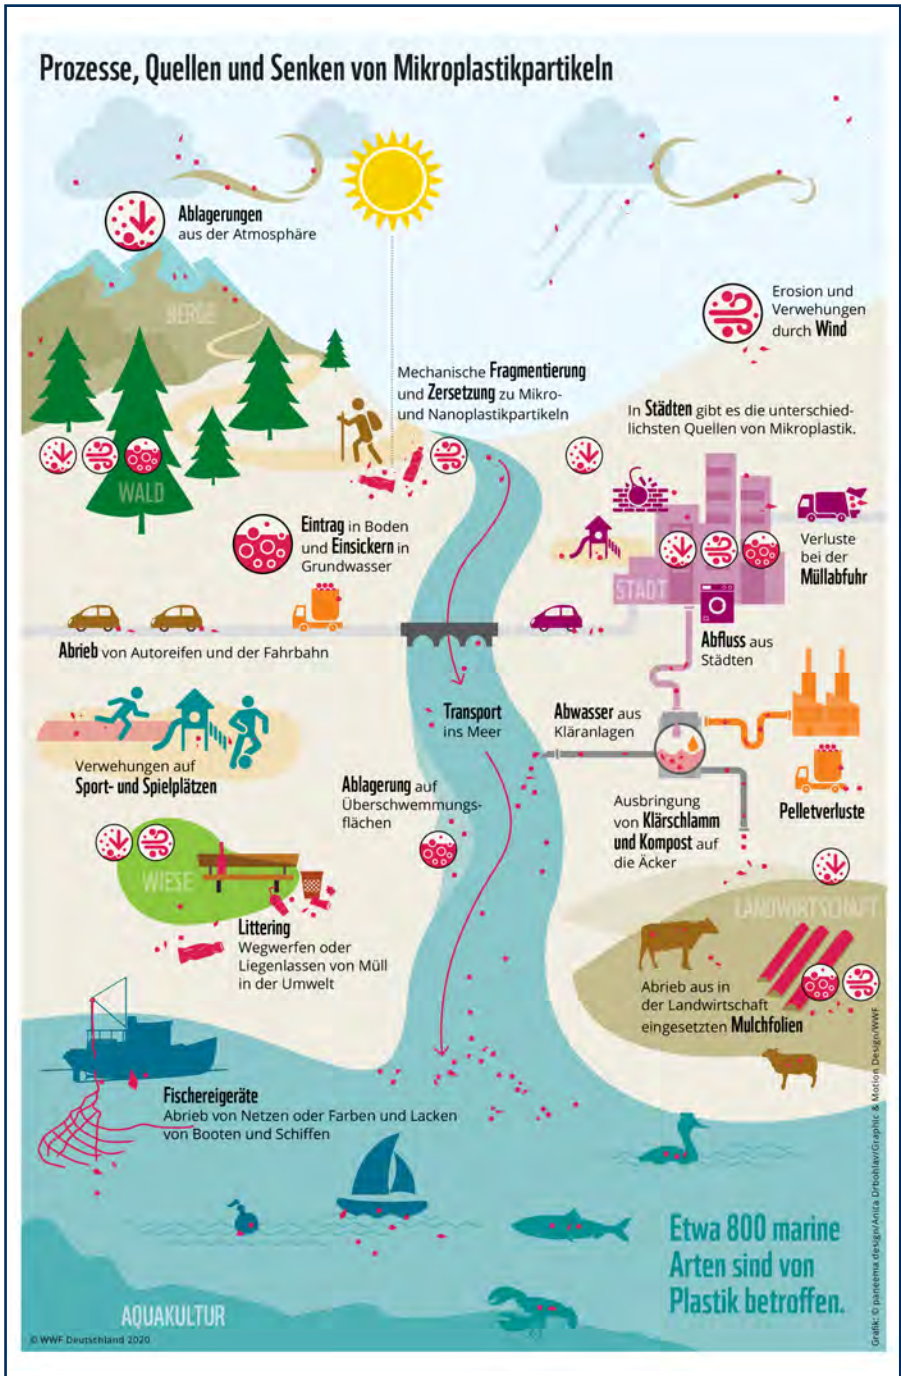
Prozesse, Quellen und Senken von Mikroplastikpartikeln

Ablagerungen aus der Atmosphäre

BERGE

WALD

Erosion und Verwehungen durch Wind

Mechanische Fragmentierung und Zersetzung zu Mikro- und Nanoplastikpartikeln

In Städten gibt es die unterschiedlichsten Quellen von Mikroplastik.

Eintrag in Boden und Einsickern in Grundwasser

Verluste bei der Müllabfuhr

STADT

Abrieb von Autoreifen und der Fahrbahn

Abfluss aus Städten

Transport ins Meer

Abwasser aus Kläranlagen

Verwehungen auf Sport- und Spielplätzen

Ablagerung auf Überschwemmungsflächen

Ausbringung von Klärschlamm und Kompost auf die Äcker

Pelletverluste

WIESE

LANDWIRTSCHAFT

Littering
Wegwerfen oder Liegenlassen von Müll in der Umwelt

Abrieb aus in der Landwirtschaft eingesetzten Mulchfolien

Fischereigeräte
Abrieb von Netzen oder Farben und Lacken von Booten und Schiffen

Etwa 800 marine Arten sind von Plastik betroffen.

AQUAKULTUR

© WWF Deutschland 2020

Grafik: © paneema design/Anita Drbohlav/Graphic & Motion Design/WWF